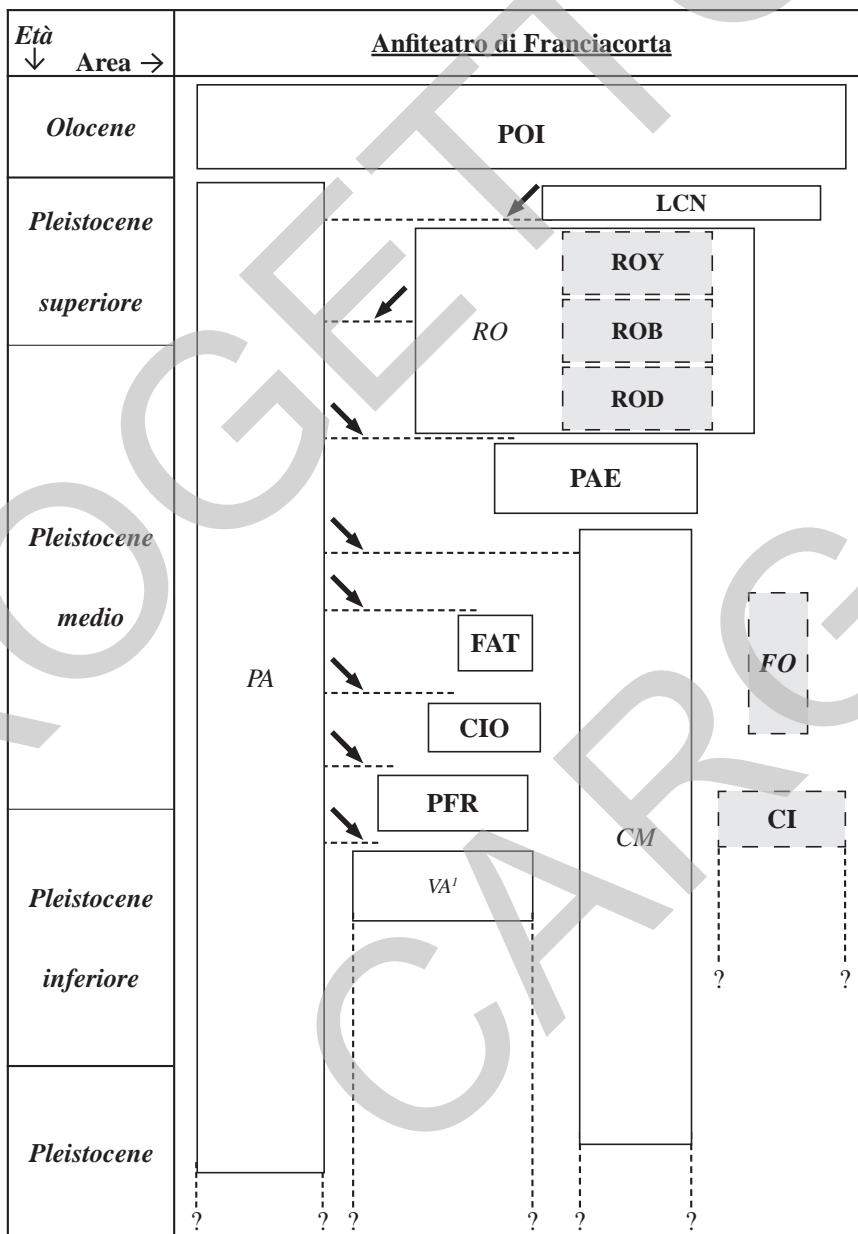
Età ↓ Area →

Anfiteatro di Franciacorta

Olocene

POI

Pleistocene superiore

LCN

ROY

RO

ROB

ROD

PAE

Pleistocene medio

FAT

PA

FO

CIO

PFR

CI

CM

Pleistocene inferiore

$VA^1$

? ?

Pleistocene

? ? ? ? ? ?